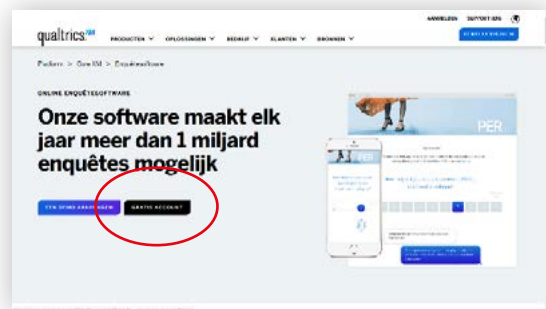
qualtrics.XM PRODUCTEN ∨ OPLOSSINGEN ∨ BEDRIJF ∨ KLANTEN ∨ BRONNEN ∨

AANMELDEN SUPPORT/GEN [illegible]

Platform > Core XM > Enquêtesoftware

ONLINE ENQUÊTESOFTWARE

Onze software maakt elk jaar meer dan 1 miljard enquêtes mogelijk

EEN DEMO AANVRAGEN

GRATIS ACCOUNT

PER

PER